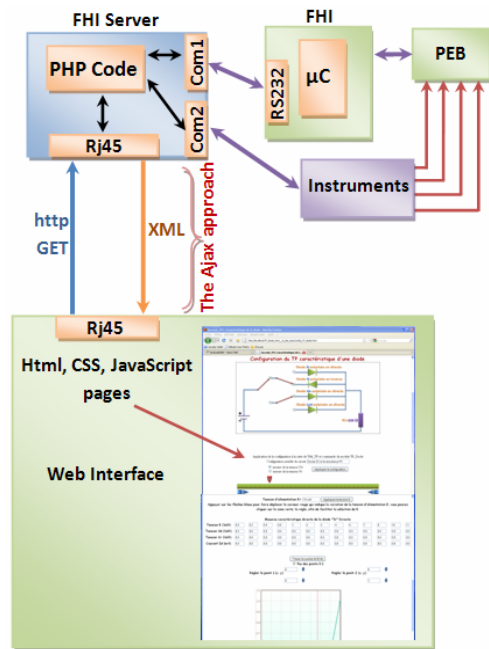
FHI Server

PHP Code

Com1

Com2

Rj45

FHI

RS232

µC

PEB

Instruments

http
GET

XML

The Ajax approach

Rj45

Html, CSS, JavaScript pages

Web Interface

Configuration du TP caractéristique d'une diode

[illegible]